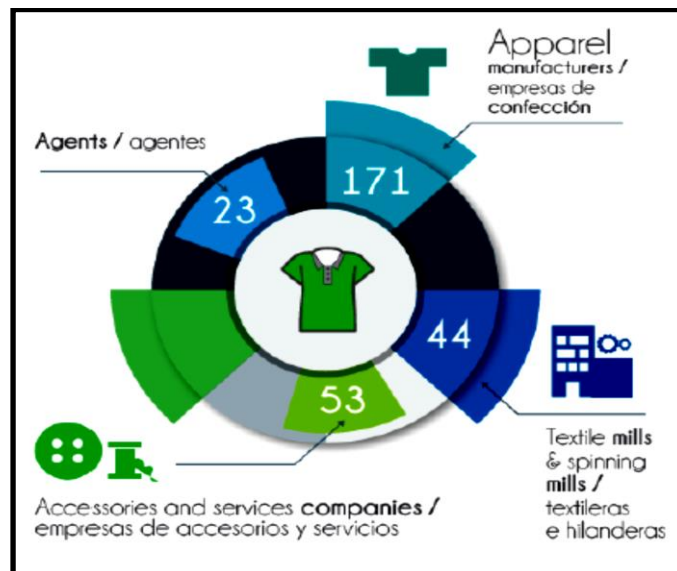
Apparel manufacturers / empresas de confección

Agents / agentes

171

23

44

53

Textile mills & spinning mills / textileras e hilanderas

Accessories and services companies / empresas de accesorios y servicios